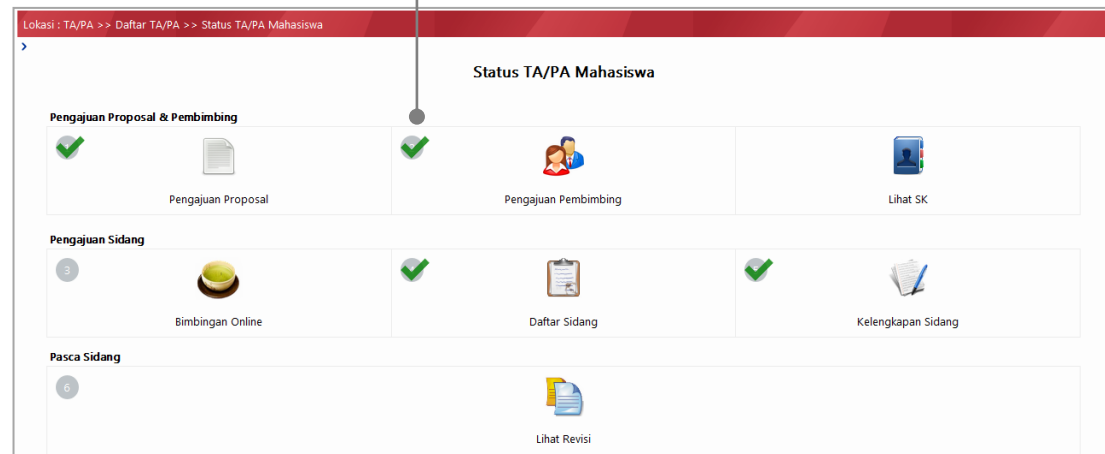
Lokasi : TA/PA >> Daftar TA/PA >> Status TA/PA Mahasiswa

›

Status TA/PA Mahasiswa

Pengajuan Proposal & Pembimbing

Pengajuan Proposal

Pengajuan Pembimbing

Lihat SK

Pengajuan Sidang

3

Bimbingan Online

Daftar Sidang

Kelengkapan Sidang

Pasca Sidang

6

Lihat Revisi